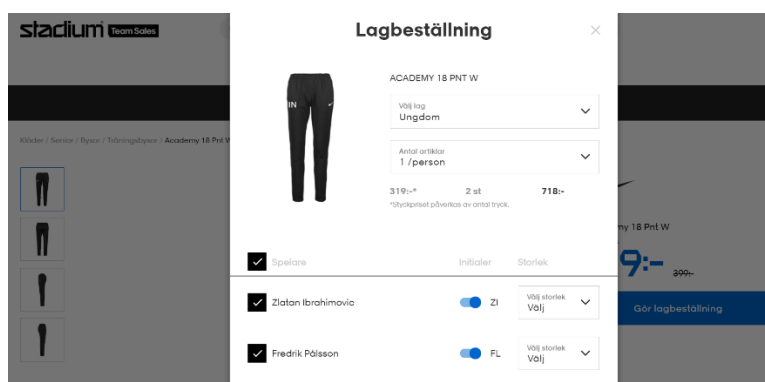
stadium Team Sales

Kläder / Senior / Byxor / Träningsbyxor / Academy 18 PNT W

Lagbeställning

×

IN

ACADEMY 18 PNT W

Välj lag
Ungdom

Antal artiklar
1 /person

319:-*
2 st
718:-

*Styckpriset påverkas av antal tryck.

Spelare
Initialer
Storlek

Zlatan Ibrahimovic
ZI
Välj storlek
Välj

Fredrik Pålsson
FL
Välj storlek
Välj

my 18 Pnt W

9:-
399:-

Gör lagbeställning